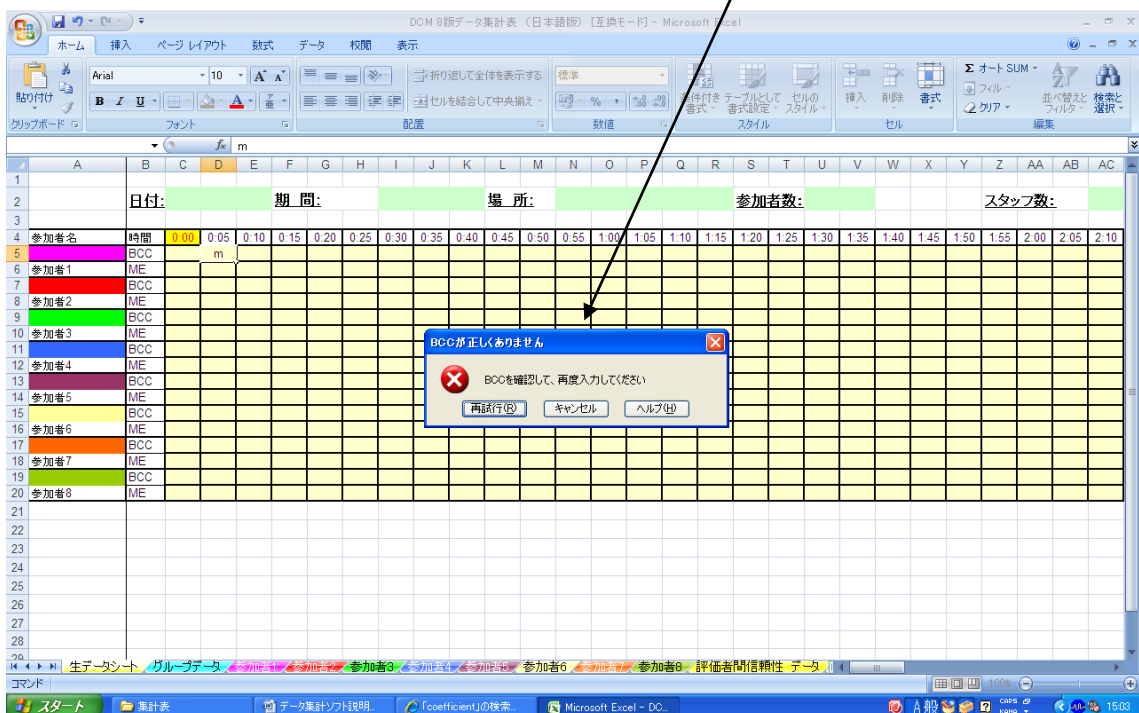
DCM 8版データ集計表（日本語版）[互換モード] - Microsoft Excel

ホーム 挿入 ページレイアウト 数式 データ 校閲 表示

貼り付け
Arial 10
B I U
折り返して全体を表示する
セルを結合して中央揃え
標準
条件付き書式 テーブルとして書式設定 セルのスタイル
挿入 削除 書式
Σ オートSUM
フィル
クリア
並べ替えとフィルタ
検索と選択

クリップボード フォント 配置 数値 スタイル セル 編集

fx m

| | A | B | C | D | E | F | G | H | I | J | K | L | M | N | O | P | Q | R | S | T | U | V | W | X | Y | Z | AA | AB | AC |
|---|---|---|---|---|---|---|---|---|---|---|---|---|---|---|---|---|---|---|---|---|---|---|---|---|---|---|---|---|---|
| 1 | | | | | | | | | | | | | | | | | | | | | | | | | | | | | |
| 2 | | 日付: | | | | 期 間: | | | | | | 場 所: | | | | | | | 参加者数: | | | | | | | スタッフ数: | | | |
| 3 | | | | | | | | | | | | | | | | | | | | | | | | | | | | | |
| 4 | 参加者名 | 時間 | 0:00 | 0:05 | 0:10 | 0:15 | 0:20 | 0:25 | 0:30 | 0:35 | 0:40 | 0:45 | 0:50 | 0:55 | 1:00 | 1:05 | 1:10 | 1:15 | 1:20 | 1:25 | 1:30 | 1:35 | 1:40 | 1:45 | 1:50 | 1:55 | 2:00 | 2:05 | 2:10 |
| 5 | | BCC | | m | | | | | | | | | | | | | | | | | | | | | | | | | |
| 6 | 参加者1 | ME | | | | | | | | | | | | | | | | | | | | | | | | | | | |
| 7 | | BCC | | | | | | | | | | | | | | | | | | | | | | | | | | | |
| 8 | 参加者2 | ME | | | | | | | | | | | | | | | | | | | | | | | | | | | |
| 9 | | BCC | | | | | | | | | | | | | | | | | | | | | | | | | | | |
| 10 | 参加者3 | ME | | | | | | | | | | | | | | | | | | | | | | | | | | | |
| 11 | | BCC | | | | | | | | | | | | | | | | | | | | | | | | | | | |
| 12 | 参加者4 | ME | | | | | | | | | | | | | | | | | | | | | | | | | | | |
| 13 | | BCC | | | | | | | | | | | | | | | | | | | | | | | | | | | |
| 14 | 参加者5 | ME | | | | | | | | | | | | | | | | | | | | | | | | | | | |
| 15 | | BCC | | | | | | | | | | | | | | | | | | | | | | | | | | | |
| 16 | 参加者6 | ME | | | | | | | | | | | | | | | | | | | | | | | | | | | |
| 17 | | BCC | | | | | | | | | | | | | | | | | | | | | | | | | | | |
| 18 | 参加者7 | ME | | | | | | | | | | | | | | | | | | | | | | | | | | | |
| 19 | | BCC | | | | | | | | | | | | | | | | | | | | | | | | | | | |
| 20 | 参加者8 | ME | | | | | | | | | | | | | | | | | | | | | | | | | | | |

BCCが正しくありません
BCCを確認して、再度入力してください
再試行(R) キャンセル ヘルプ(H)

生データシート グループデータ 参加者1 参加者2 参加者3 参加者4 参加者5 参加者6 参加者7 参加者8 評価者間信頼性 データ

コマンド 100%

スタート 集計表 データ集計ソフト説明... 「coefficient」の検索... Microsoft Excel - DC... 15:03